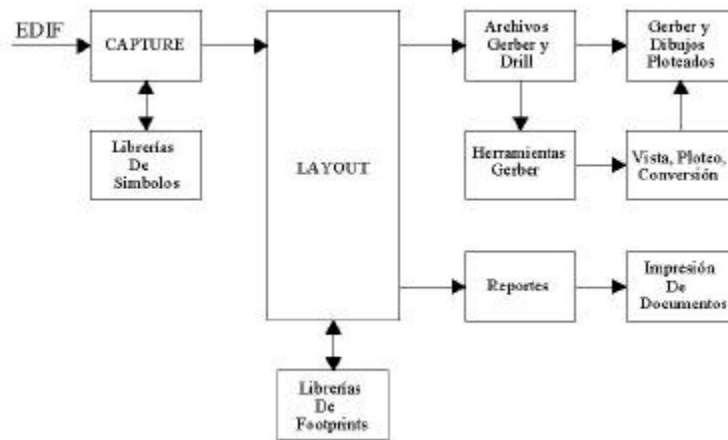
EDIF

CAPTURE

Librerías De Simbolos

LAYOUT

Librerías De Footprints

Archivos Gerber y Drill

Gerber y Dibujos Ploteados

Herramientas Gerber

Vista, Ploteo, Conversión

Reportes

Impresión De Documentos